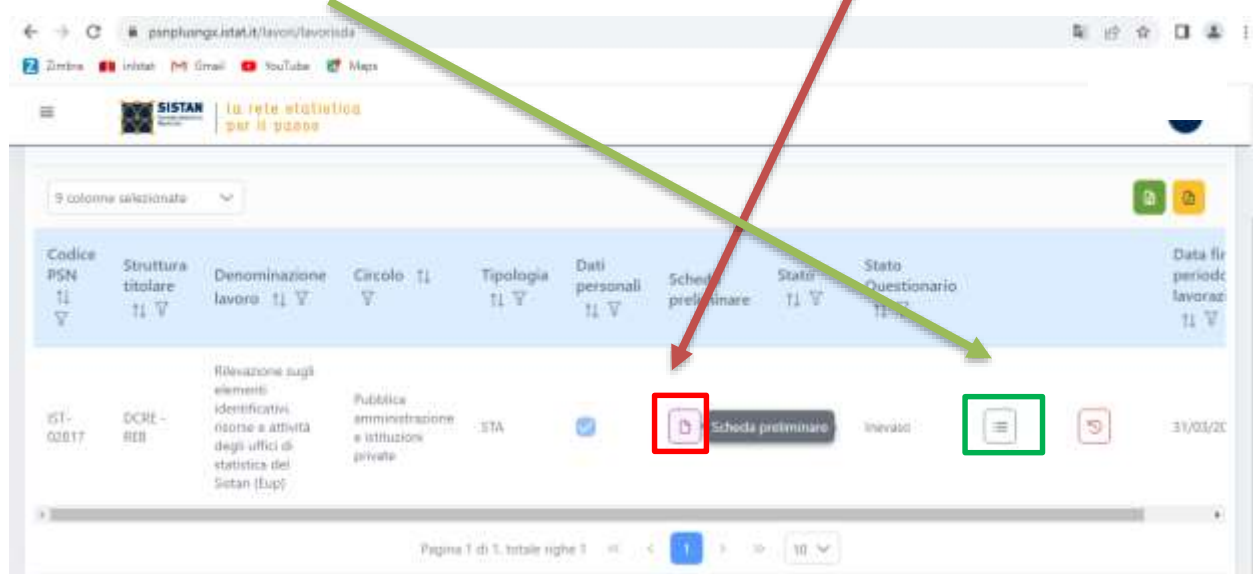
psnplusngx.istat.it/lavori/lavorisda

Zimbra inlstat Gmail YouTube Maps

SISTAN la rete statistica per il paese

9 colonne selezionate

| Codice PSN | Struttura titolare | Denominazione lavoro | Circolo | Tipologia | Dati personali | Scheda preliminare | Stato | Stato Questionario | | | Data fi periodo lavoraz |
|---|---|---|---|---|---|---|---|---|---|---|---|
| IST-02817 | DCRE - REB | Rilevazione sugli elementi identificativi, risorse e attività degli uffici di statistica del Sistan (Eup) | Pubblica amministrazione e istituzioni private | STA | | Scheda preliminare | | Inevaso | | | 31/03/20 |

Pagina 1 di 1, totale righe 1

1

10